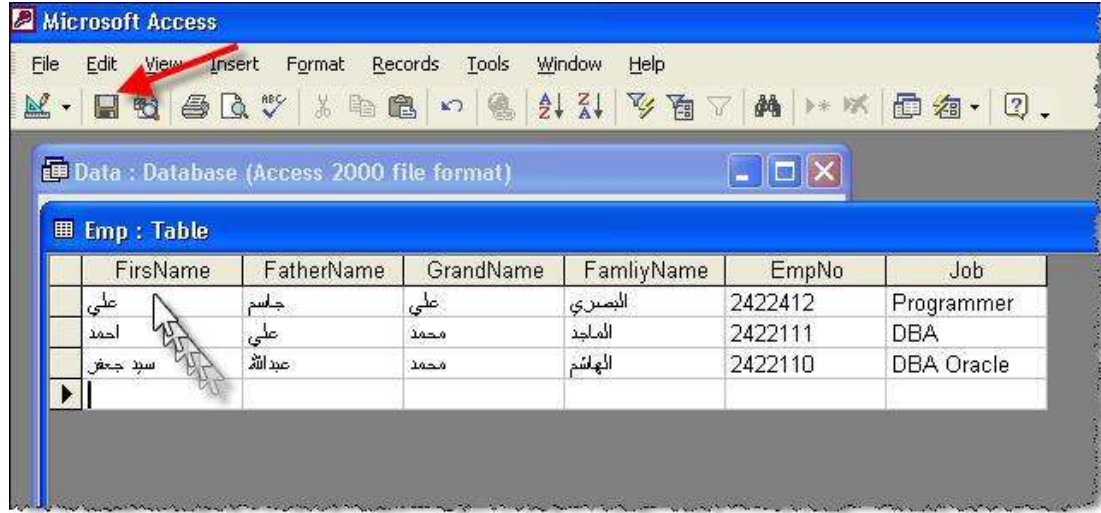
Microsoft Access

File Edit View Insert Format Records Tools Window Help

Data : Database (Access 2000 file format)

Emp : Table

| FirsName | FatherName | GrandName | FamliyName | EmpNo | Job |
|---|---|---|---|---|---|
| علي | جاسم | علي | البصري | 2422412 | Programmer |
| احمد | علي | محمد | الماجد | 2422111 | DBA |
| سيد جعفر | عبدالله | محمد | الهاشم | 2422110 | DBA Oracle |